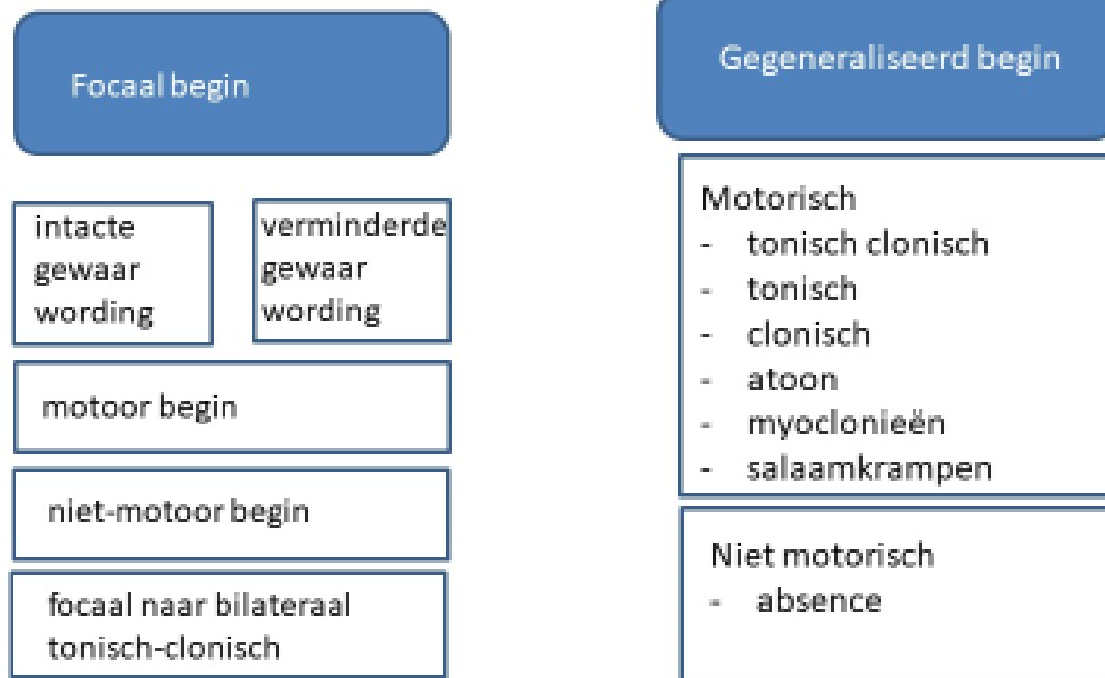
Focaal begin

intacte gewaar wording

verminderde gewaar wording

motoor begin

niet-motoor begin

focaal naar bilateraal tonisch-clonisch

Gegeneraliseerd begin

Motorisch
- tonisch clonisch
- tonisch
- clonisch
- atoon
- myoclonieën
- salaamkrampen

Niet motorisch
- absence